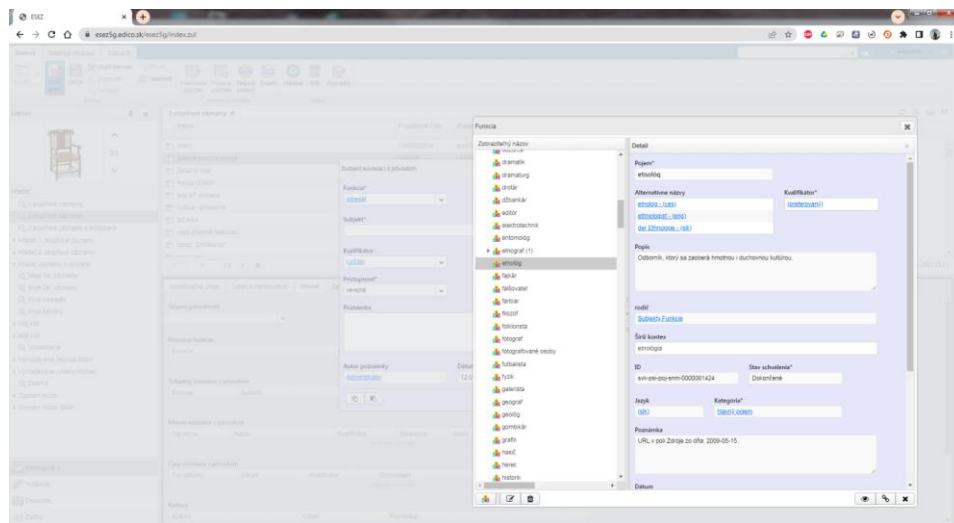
ESEZ

esez5g.edico.sk/esez5g/index.zul

Funkcia

Zobraziteľný názov

dramatik
dramaturg
drotár
džbankár
editor
elektrotechnik
entomológ
etnograf (1)
etnológ
fajkár
falšovateľ
farbiar
filozof
folklorista
fotograf
fotografované osoby
futbalista
fyzik
galerista
geograf
geológ
gombikár
grafik
hasič
herec
historik

Detail

Pojem*
etnológ

Alternatívne názvy
etnológ - (ces)
ethnologist - (eng)
der Ethnologe - (ger)

Kvalifikátor*
(preferovaný)

Popis
Odborník, ktorý sa zaoberá hmotnou i duchovnou kultúrou.

rodič
Subjekty.Funkcie

Širší kontext
etnológia

ID
svk-psi-poj-enm-0000061424

Stav schválenia*
Dokončené

Jazyk
(slk)

Kategória*
hlavný pojem

Poznámka
URL = pole Zdroje zo dňa: 2009-05-15.

Dátum

Subjekt súvisiaci s pôvodom

Funkcia*

Subjekt*

Kvalifikátor

Prístupnosť*
verejné

Poznámka

Autor poznámky

Dátum